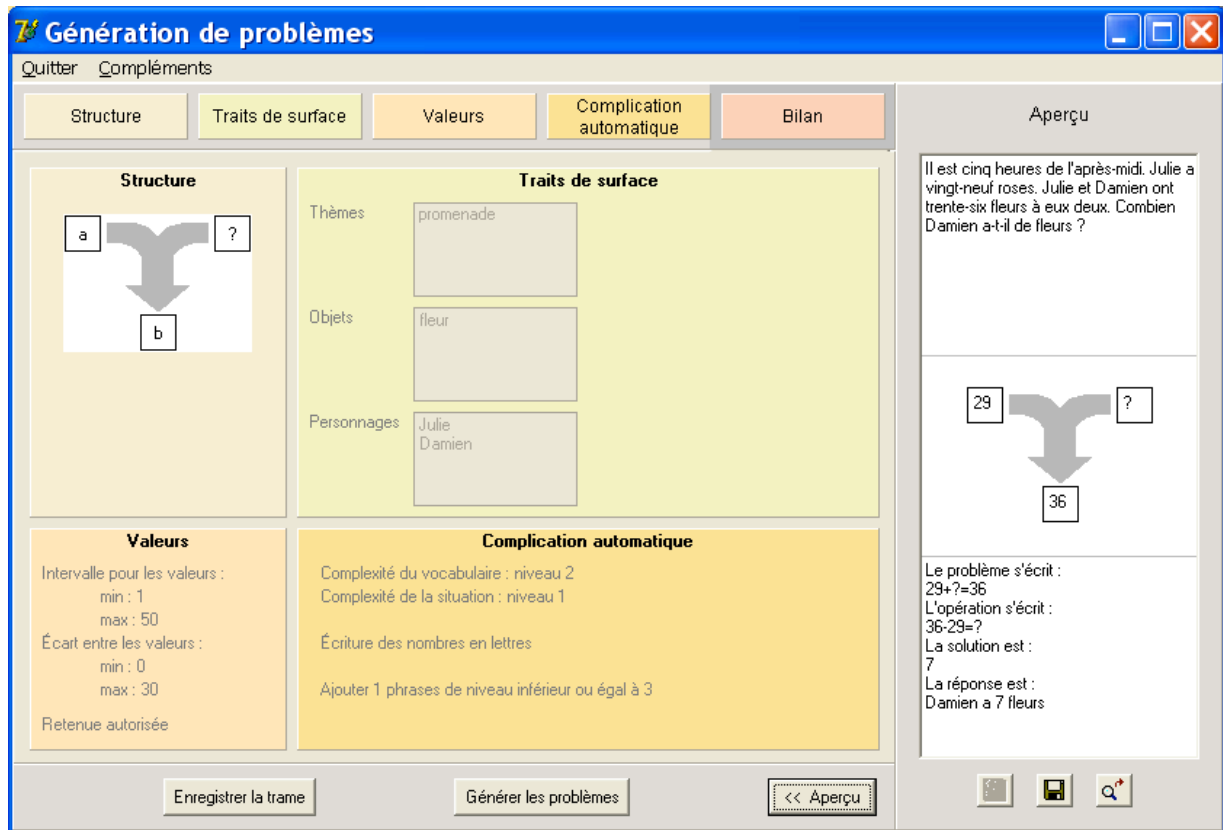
Génération de problèmes

Quitter Compléments

Structure | Traits de surface | Valeurs | Complication automatique | Bilan

Aperçu

Structure

a ?
b

Traits de surface

Thèmes
promenade

Objets
fleur

Personnages
Julie
Damien

Valeurs

Intervalle pour les valeurs :
min : 1
max : 50
Écart entre les valeurs :
min : 0
max : 30
Retenue autorisée

Complication automatique

Complexité du vocabulaire : niveau 2
Complexité de la situation : niveau 1

Écriture des nombres en lettres

Ajouter 1 phrases de niveau inférieur ou égal à 3

Il est cinq heures de l'après-midi. Julie a vingt-neuf roses. Julie et Damien ont trente-six fleurs à eux deux. Combien Damien a-t-il de fleurs ?

29 ?
36

Le problème s'écrit :
29+?=36
L'opération s'écrit :
36-29=?
La solution est :
7
La réponse est :
Damien a 7 fleurs

Enregistrer la trame | Générer les problèmes | << Aperçu